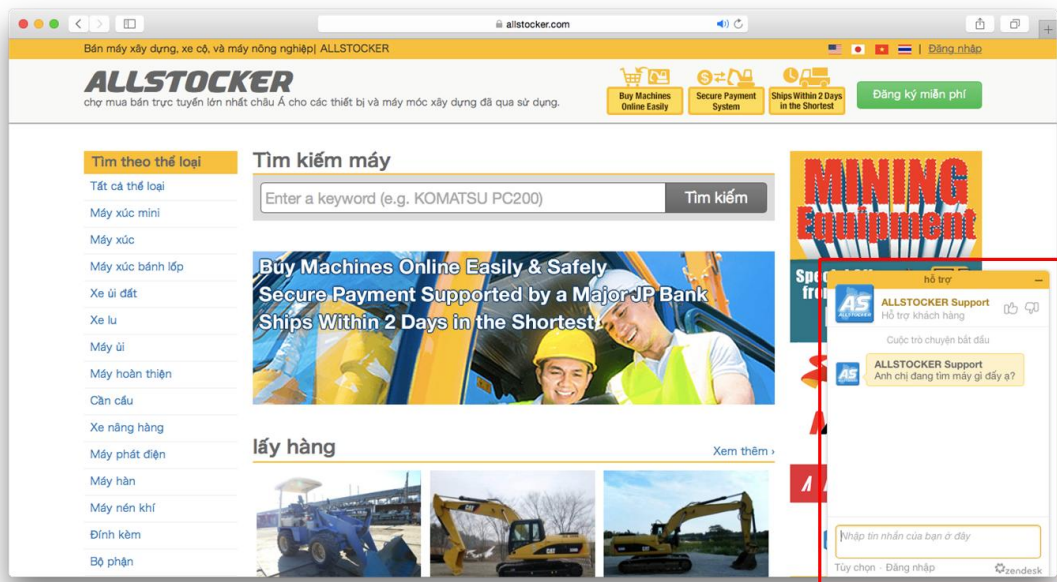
allstocker.com

Bán máy xây dựng, xe cộ, và máy nông nghiệp| ALLSTOCKER

| Đăng nhập

ALLSTOCKER
chợ mua bán trực tuyến lớn nhất châu Á cho các thiết bị và máy móc xây dựng đã qua sử dụng.

Buy Machines Online Easily

Secure Payment System

Ships Within 2 Days in the Shortest

Đăng ký miễn phí

Tìm theo thể loại
Tất cả thể loại
Máy xúc mini
Máy xúc
Máy xúc bánh lốp
Xe ủi đất
Xe lu
Máy ủi
Máy hoàn thiện
Cần cẩu
Xe nâng hàng
Máy phát điện
Máy hàn
Máy nén khí
Đính kèm
Bộ phận

Tìm kiếm máy

Enter a keyword (e.g. KOMATSU PC200)

Tìm kiếm

Buy Machines Online Easily & Safely
Secure Payment Supported by a Major JP Bank
Ships Within 2 Days in the Shortest

lấy hàng

Xem thêm ›

MINING Equipment

Spe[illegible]
fro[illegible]

hỗ trợ

ALLSTOCKER Support
Hỗ trợ khách hàng

Cuộc trò chuyện bắt đầu

ALLSTOCKER Support
Anh chị đang tìm máy gì đấy ạ?

Nhập tin nhắn của bạn ở đây

Tùy chọn · Đăng nhập

zendesk